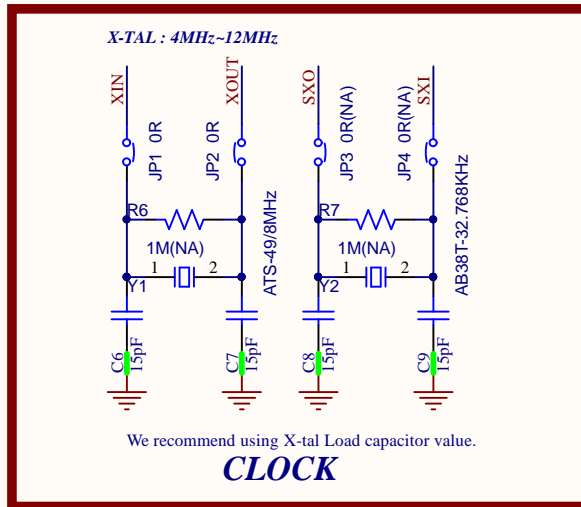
X-TAL : 4MHz~12MHz

XIN
XOUT
JP1 0R
JP2 0R
R6
1M(NA)
1
2
Y1
ATS-49/8MHz
C6
15pF
C7
15pF

SXO
SXI
JP3 0R(NA)
JP4 0R(NA)
R7
1M(NA)
1
2
Y2
AB38T-32.768KHz
C8
15pF
C9
15pF

We recommend using X-tal Load capacitor value.

CLOCK